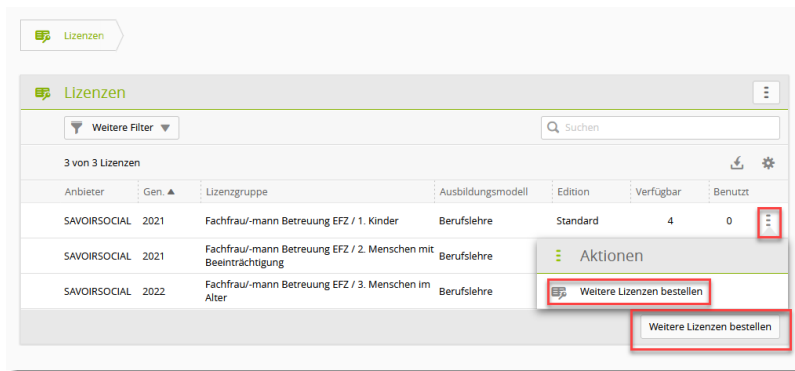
Lizenzen

Lizenzen

Weitere Filter

Suchen

3 von 3 Lizenzen

| Anbieter | Gen. ▲ | Lizenzgruppe | Ausbildungsmodell | Edition | Verfügbar | Benutzt |
|---|---|---|---|---|---|---|
| SAVOIRSOCIAL | 2021 | Fachfrau/-mann Betreuung EFZ / 1. Kinder | Berufslehre | Standard | 4 | 0 |
| SAVOIRSOCIAL | 2021 | Fachfrau/-mann Betreuung EFZ / 2. Menschen mit Beeinträchtigung | Berufslehre | | | |
| SAVOIRSOCIAL | 2022 | Fachfrau/-mann Betreuung EFZ / 3. Menschen im Alter | Berufslehre | | | |

Aktionen

Weitere Lizenzen bestellen

Weitere Lizenzen bestellen